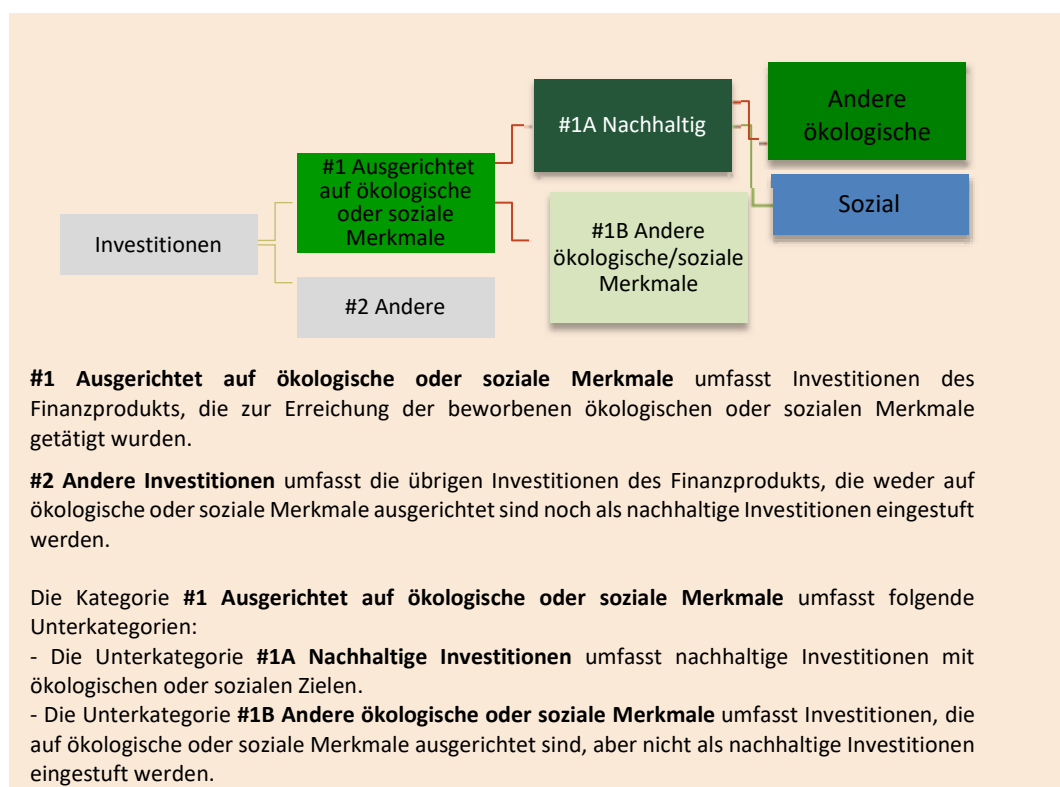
Investitionen

#1 Ausgerichtet auf ökologische oder soziale Merkmale

#2 Andere

#1A Nachhaltig

#1B Andere ökologische/soziale Merkmale

Andere ökologische

Sozial

**#1 Ausgerichtet auf ökologische oder soziale Merkmale** umfasst Investitionen des Finanzprodukts, die zur Erreichung der beworbenen ökologischen oder sozialen Merkmale getätigt wurden.

**#2 Andere Investitionen** umfasst die übrigen Investitionen des Finanzprodukts, die weder auf ökologische oder soziale Merkmale ausgerichtet sind noch als nachhaltige Investitionen eingestuft werden.

Die Kategorie **#1 Ausgerichtet auf ökologische oder soziale Merkmale** umfasst folgende Unterkategorien:
- Die Unterkategorie **#1A Nachhaltige Investitionen** umfasst nachhaltige Investitionen mit ökologischen oder sozialen Zielen.
- Die Unterkategorie **#1B Andere ökologische oder soziale Merkmale** umfasst Investitionen, die auf ökologische oder soziale Merkmale ausgerichtet sind, aber nicht als nachhaltige Investitionen eingestuft werden.